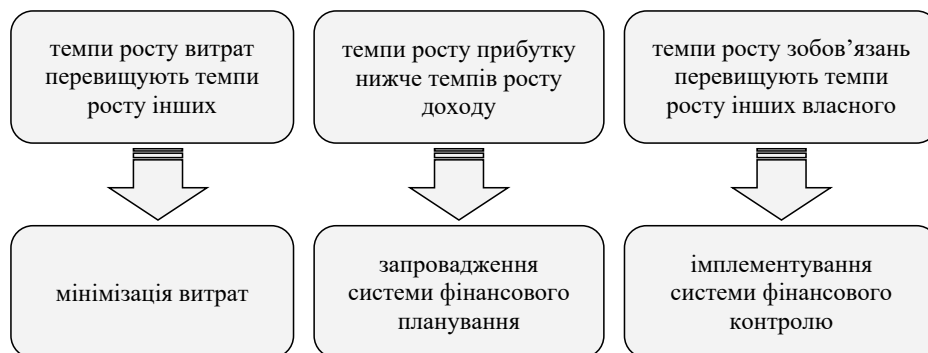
темпи росту витрат перевищують темпи росту інших

темпи росту прибутку нижче темпів росту доходу

темпи росту зобов'язань перевищують темпи росту інших власного

мінімізація витрат

запровадження системи фінансового планування

імплементування системи фінансового контролю